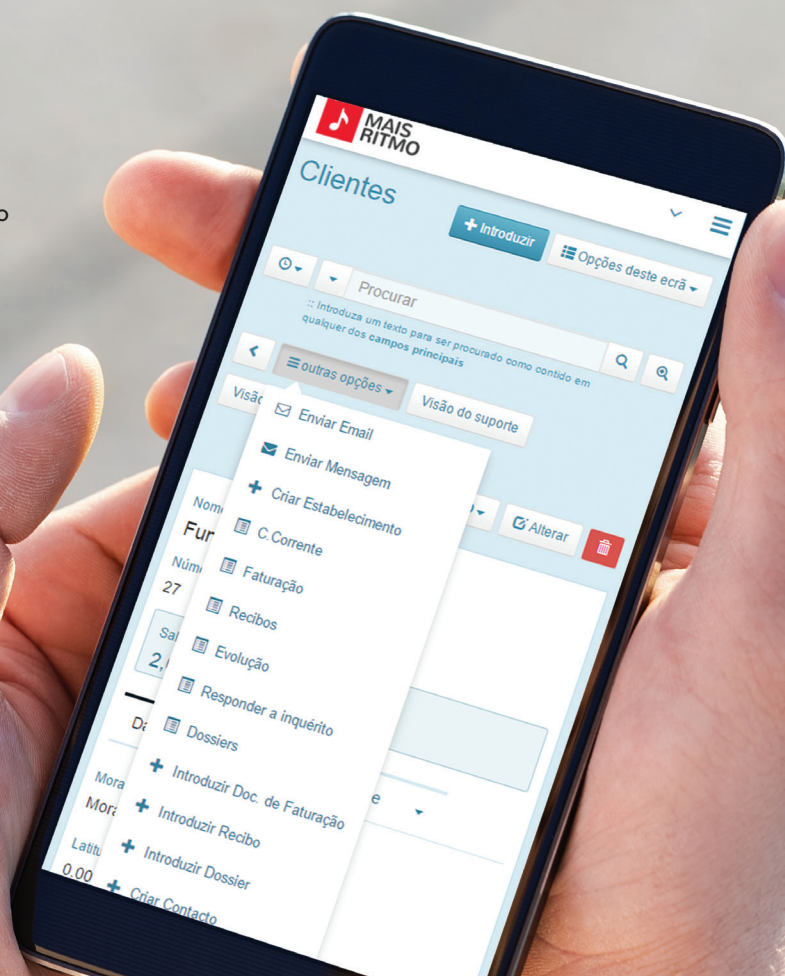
MAIS RITMO

Clientes

Introduzir

Opções deste ecrã

Procurar

:: Introduza um texto para ser procurado como contido em qualquer dos campos principais

outras opções

Visã

Visão do suporte

Enviar Email

Enviar Mensagem

Criar Estabelecimento

C.Corrente

Faturação

Recibos

Evolução

Responder a inquérito

Dossiers

Introduzir Doc. de Faturação

Introduzir Recibo

Introduzir Dossier

Criar Contacto

Alterar

Nom

Fur

Núm

27

Sal

2,

Da

Mora

Mora

Latitu

0.00

e